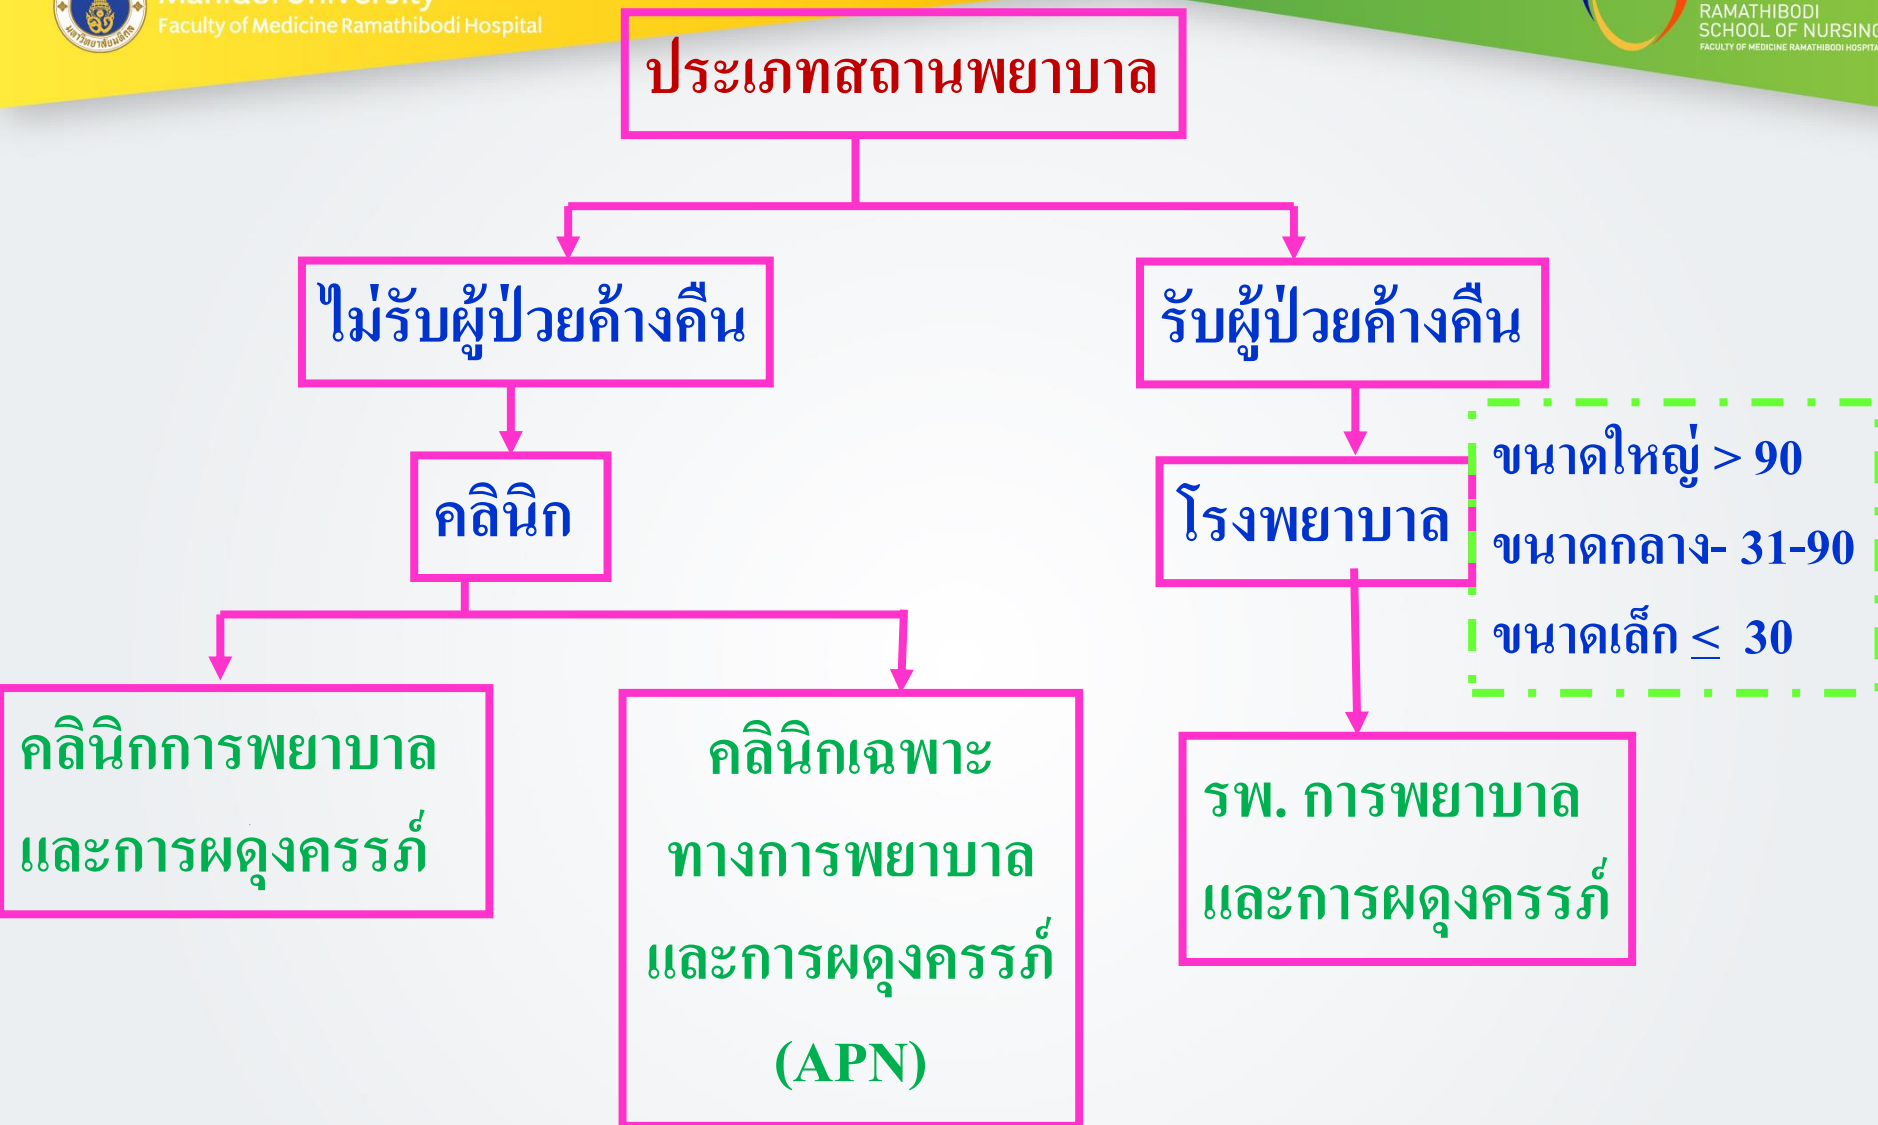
Faculty of Medicine Ramathibodi Hospital

RAMATHIBODI SCHOOL OF NURSING
FACULTY OF MEDICINE RAMATHIBODI HOSPITA

ประเภทสถานพยาบาล

ไม่รับผู้ป่วยค้างคืน

รับผู้ป่วยค้างคืน

คลินิก

โรงพยาบาล

ขนาดใหญ่ > 90
ขนาดกลาง- 31-90
ขนาดเล็ก $\leq$ 30

คลินิกการพยาบาลและการผดุงครรภ์

คลินิกเฉพาะทางการพยาบาลและการผดุงครรภ์ (APN)

รพ. การพยาบาลและการผดุงครรภ์